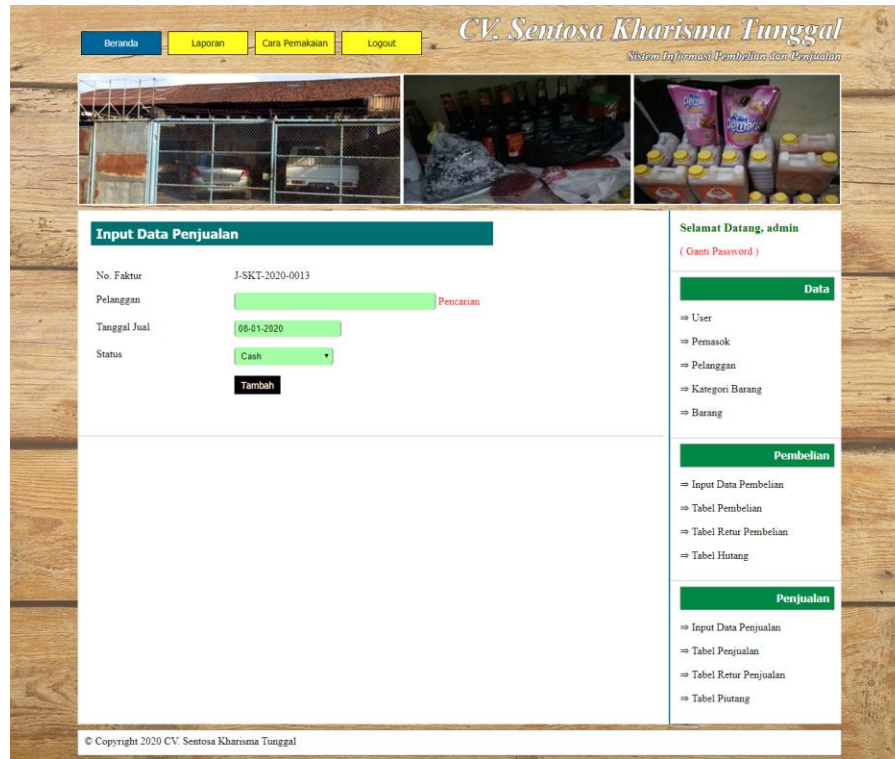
Beranda Laporan Cara Pemakaian Logout

CV. Sentosa Kharisma Tunggal
Sistem Informasi Pembelian dan Penjualan

Input Data Penjualan

No. Faktur J-SKT-2020-0013
Pelanggan Pencarian
Tanggal Jual 08-01-2020
Status Cash

Tambah

Selamat Datang, admin
( Ganti Password )

Data
⇒ User
⇒ Pemasok
⇒ Pelanggan
⇒ Kategori Barang
⇒ Barang

Pembelian
⇒ Input Data Pembelian
⇒ Tabel Pembelian
⇒ Tabel Retur Pembelian
⇒ Tabel Hutang

Penjualan
⇒ Input Data Penjualan
⇒ Tabel Penjualan
⇒ Tabel Retur Penjualan
⇒ Tabel Piutang

© Copyright 2020 CV. Sentosa Kharisma Tunggal